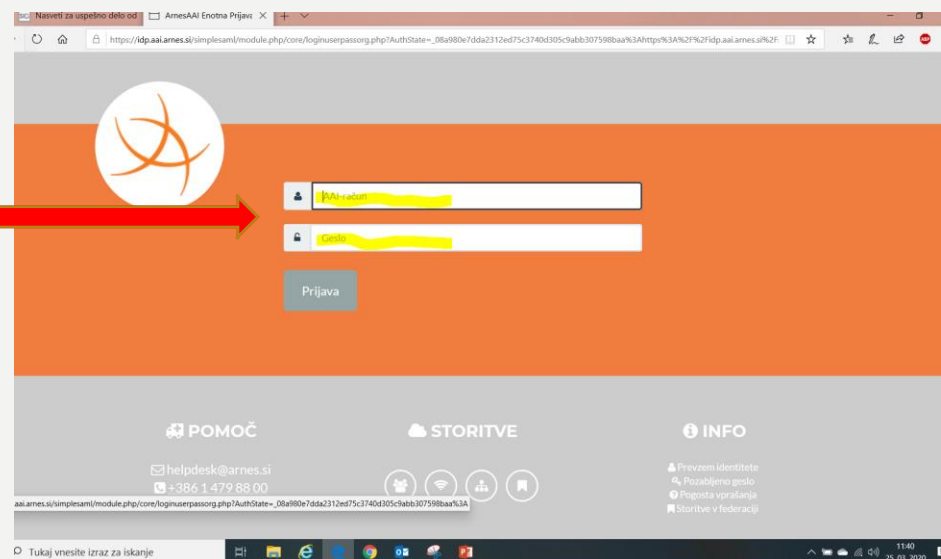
Nasveti za uspešno delo od | ArnesAAI Enotna Prijava ×

https://idp.aai.arnes.si/simplesaml/module.php/core/loginuserpassorg.php?AuthState=_08a980e7dda2312ed75c3740d305c9abb307598baa%3Ahttps%3A%2F%2Fidp.aai.arnes.si%2F

AAI-račun

Geslo

Prijava

POMOČ

helpdesk@arnes.si

+386 1 479 88 00

STORITVE

INFO

Prevzem identitete

Pozabljeno geslo

Pogosta vprašanja

Storitve v federaciji

aai.arnes.si/simplesaml/module.php/core/loginuserpassorg.php?AuthState=_08a980e7dda2312ed75c3740d305c9abb307598baa%3A

Tukaj vnesite izraz za iskanje

11:40
25.03.2020